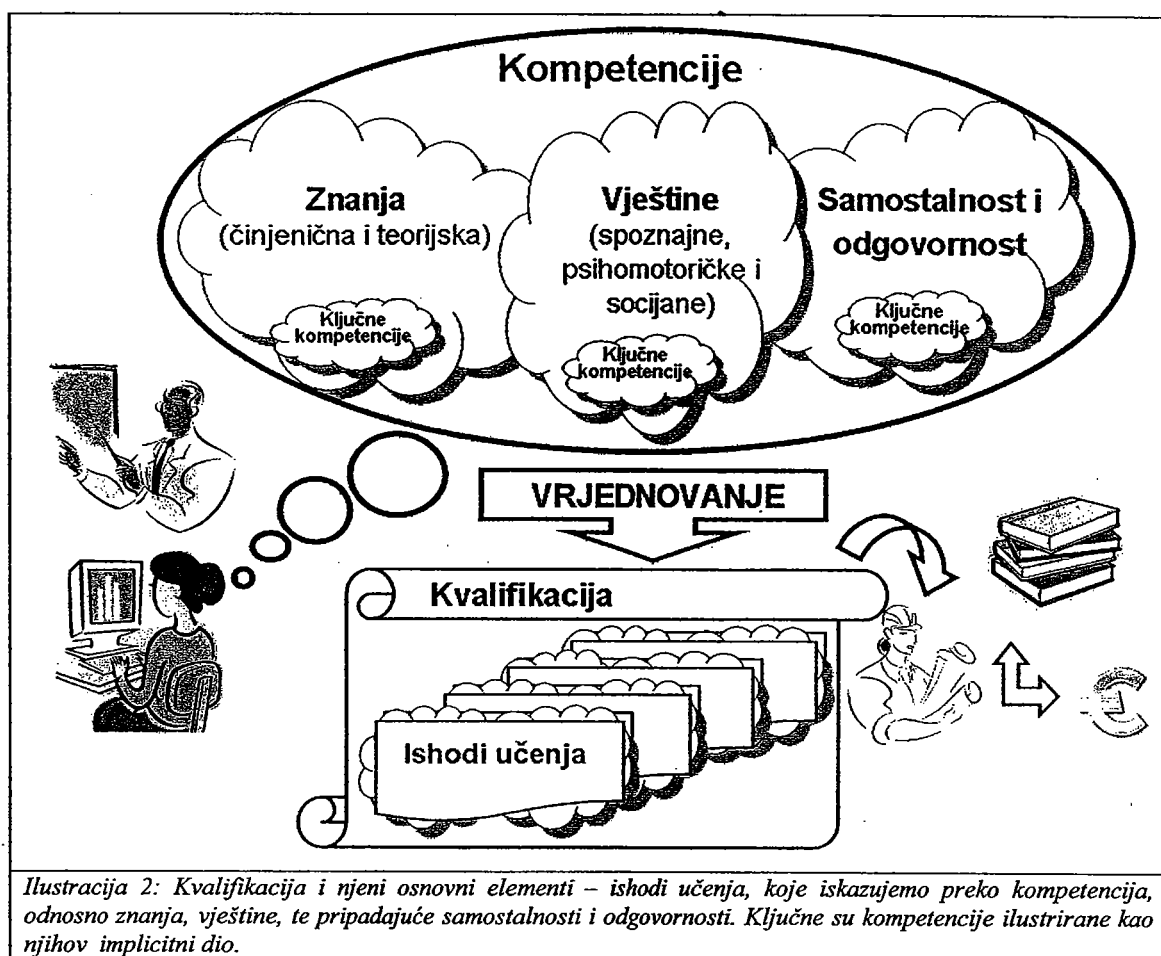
Kompetencije

Znanja
(činjenična i teorijska)

Ključne kompetencije

Vještine
(spoznajne, psihomotoričke i socijane)

Ključne kompetencije

Samostalnost i odgovornost

Ključne kompetencije

VRJEDNOVANJE

Kvalifikacija

Ishodi učenja

Ilustracija 2: Kvalifikacija i njeni osnovni elementi – ishodi učenja, koje iskazujemo preko kompetencija, odnosno znanja, vještine, te pripadajuće samostalnosti i odgovornosti. Ključne su kompetencije ilustrirane kao njihov implicitni dio.